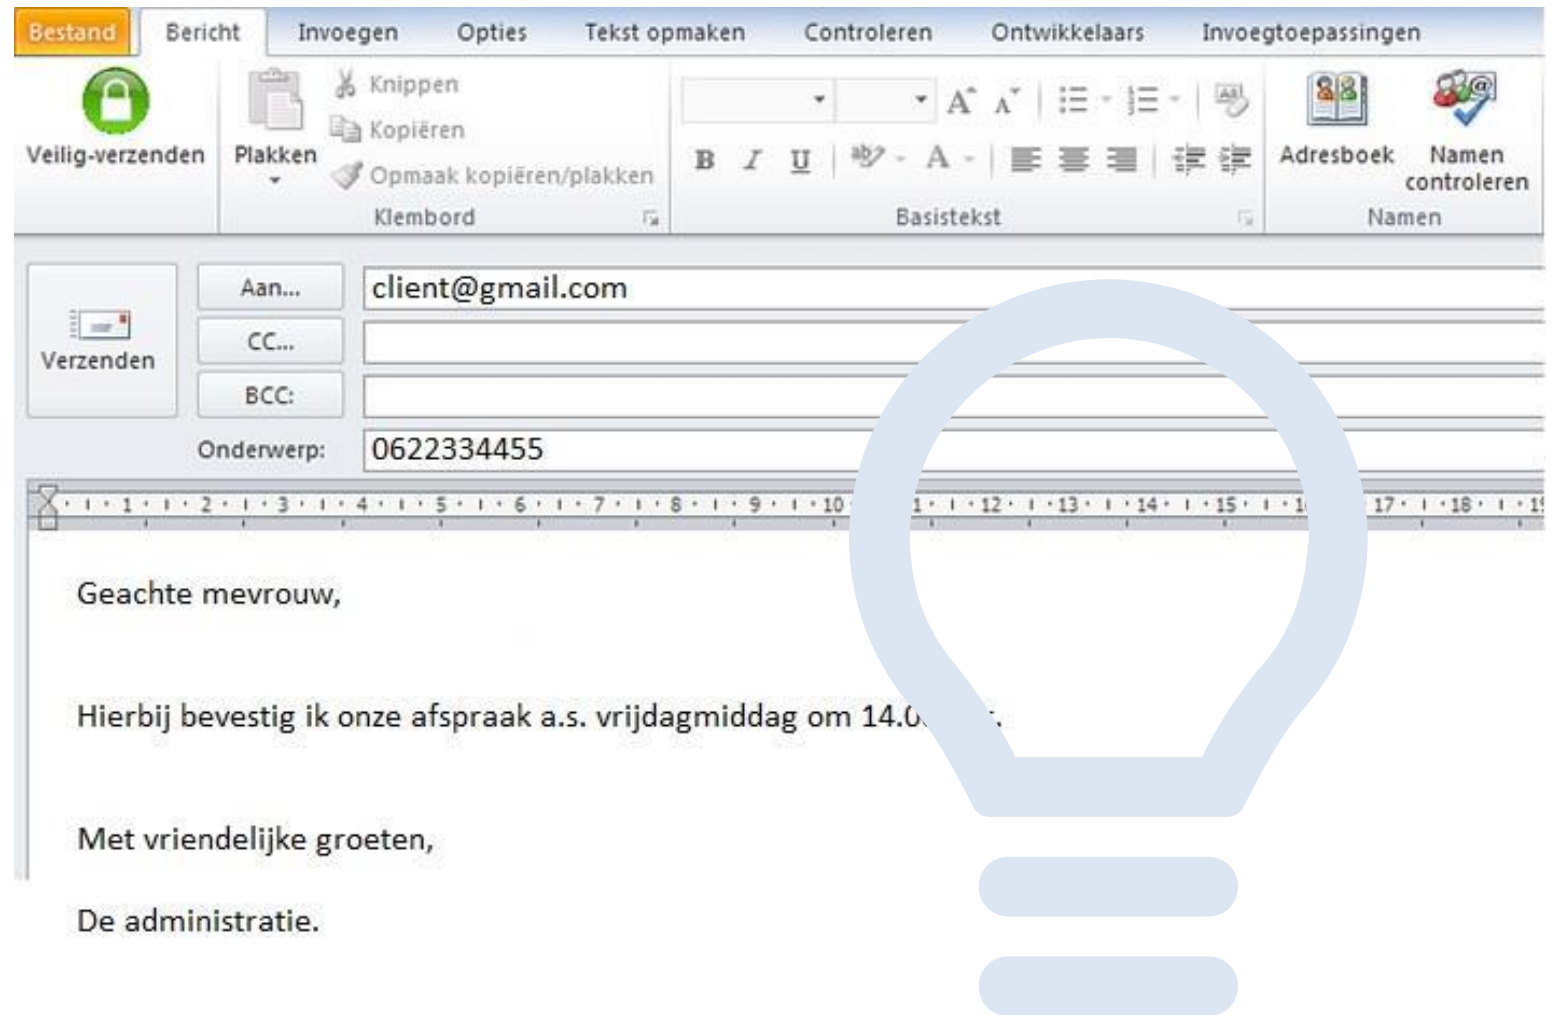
Bestand Bericht Invoegen Opties Tekst opmaken Controleren Ontwikkelaars Invoegtoepassingen

Veilig-verzenden

Plakken

Knippen

Kopiëren

Opmaak kopiëren/plakken

Klembord

B I U

Basistekst

Adresboek

Namen controleren

Namen

Verzenden

Aan...

client@gmail.com

CC...

BCC:

Onderwerp:

0622334455

1 2 3 4 5 6 7 8 9 10 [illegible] 12 13 14 15 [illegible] 17 18

Geachte mevrouw,

Hierbij bevestig ik onze afspraak a.s. vrijdagmiddag om 14.0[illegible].

Met vriendelijke groeten,

De administratie.